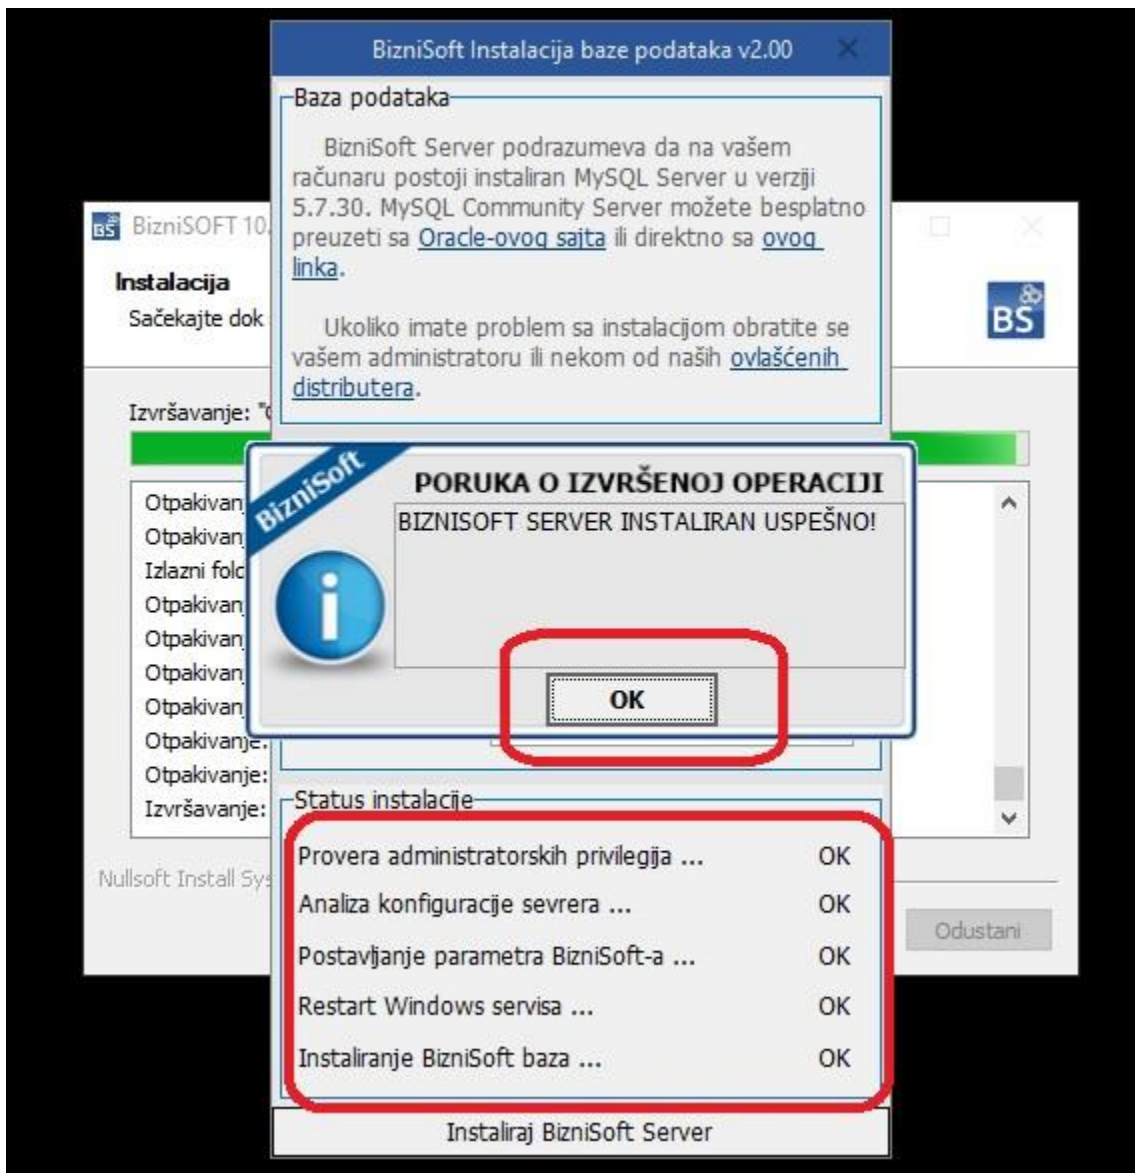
BizniSoft Instalacija baze podataka v2.00

Baza podataka

BizniSoft Server podrazumeva da na vašem računaru postoji instaliran MySQL Server u verziji 5.7.30. MySQL Community Server možete besplatno preuzeti sa Oracle-ovog sajta ili direktno sa ovog linka.

Ukoliko imate problem sa instalacjom obratite se vašem administratoru ili nekom od naših ovlašćenih distributera.

BS BizniSOFT 10.

Instalacija
Sačekajte dok

BS

Izvršavanje: "

BizniSoft

PORUKA O IZVRŠENOJ OPERACIJI

BIZNISOFT SERVER INSTALIRAN USPEŠNO!

OK

Otpakivan
Otpakivan
Izlazni fold
Otpakivan
Otpakivan
Otpakivan
Otpakivan
Otpakivanje:
Otpakivanje:
Izvršavanje:

Nullsoft Install Sys

Odustani

Status instalacije

| | |
|---|---|
| Provera administratorskih privilegija ... | OK |
| Analiza konfiguracje sevrera ... | OK |
| Postavljanje parametra BizniSoft-a ... | OK |
| Restart Windows servisa ... | OK |
| Instaliranje BizniSoft baza ... | OK |

Instaliraj BizniSoft Server